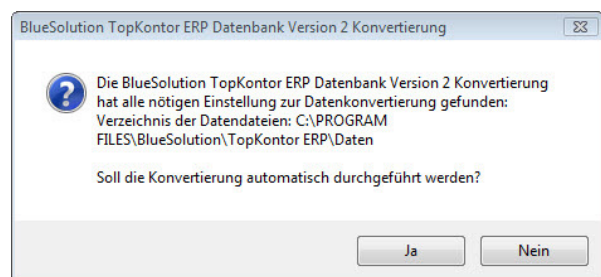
BlueSolution TopKontor ERP Datenbank Version 2 Konvertierung

Die BlueSolution TopKontor ERP Datenbank Version 2 Konvertierung hat alle nötigen Einstellung zur Datenkonvertierung gefunden: Verzeichnis der Datendateien: C:\PROGRAM FILES\BlueSolution\TopKontor ERP\Daten

Soll die Konvertierung automatisch durchgeführt werden?

Ja

Nein